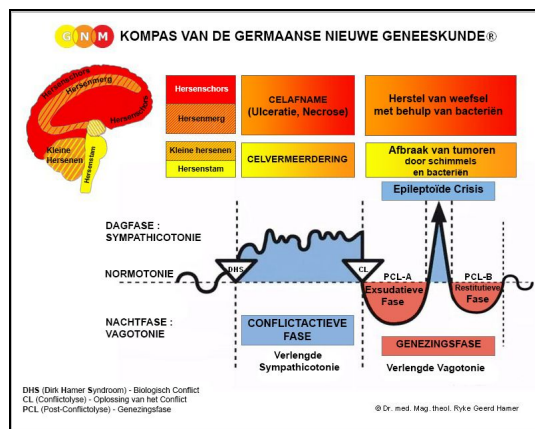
G N M KOMPAS VAN DE GERMAANSE NIEUWE GENEESKUNDE®

Hersenschors
Hersenmerg
Hersenmerg
Kleine Hersenen
Hersenstam

| Hersenschors | CELAFNAME (Ulceratie, Necrose) | Herstel van weefsel met behulp van bacteriën |
|---|---|---|
| Hersenmerg | | |
| Kleine hersenen | CELVERMEERDERING | Afbraak van tumoren door schimmels en bacteriën |
| Hersenstam | | |

Epileptoïde Crisis

DAGFASE : SYMPATHICOTONIE

NORMOTONIE

DHS

CL

PCL-A

PCL-B

Exsudatieve Fase

Restitutieve Fase

NACHTFASE : VAGOTONIE

CONFLICTACTIEVE FASE

GENEZINGSFASE

Verlengde Sympathicotonie

Verlengde Vagotonie

DHS (Dirk Hamer Syndroom) - Biologisch Conflict
CL (Conflictolyse) - Oplossing van het Conflict
PCL (Post-Conflictolyse) - Genezingsfase

© Dr. med. Mag. theol. Ryke Geerd Hamer